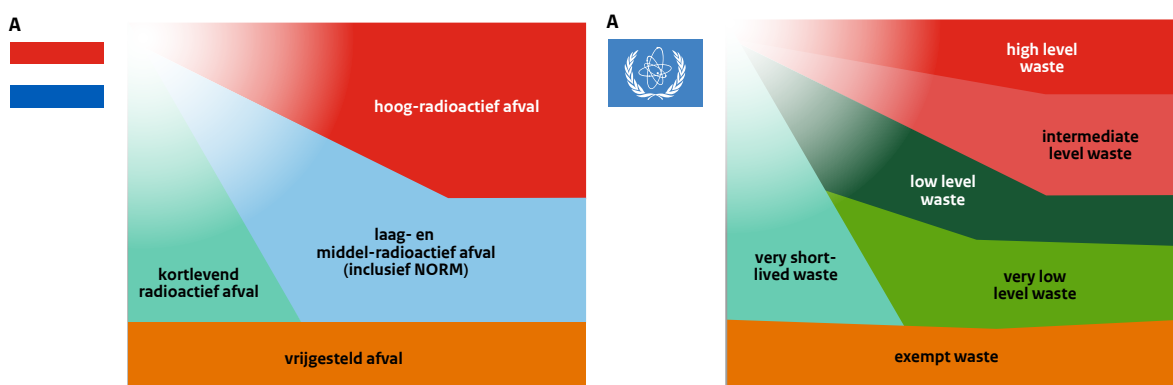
A

hoog-radioactief afval

laag- en middel-radioactief afval (inclusief NORM)

kortlevend radioactief afval

vrijgesteld afval

A

high level waste

intermediate level waste

low level waste

very short-lived waste

very low level waste

exempt waste